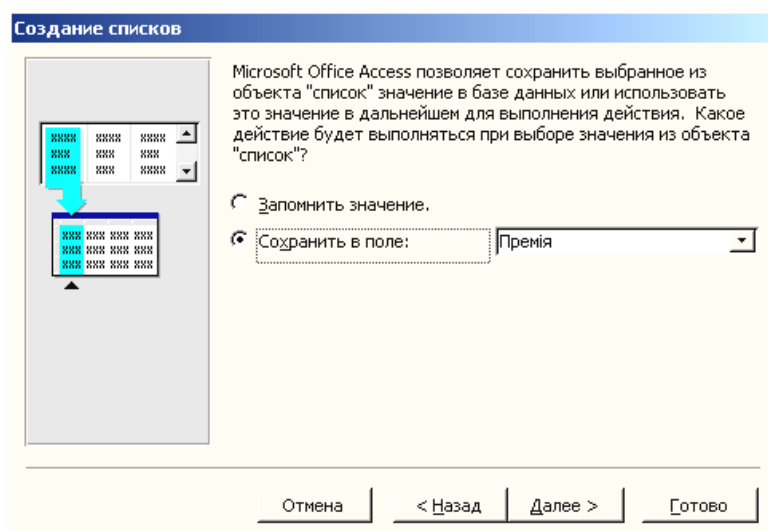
Создание списков

Microsoft Office Access позволяет сохранить выбранное из объекта "список" значение в базе данных или использовать это значение в дальнейшем для выполнения действия. Какое действие будет выполняться при выборе значения из объекта "список"?

Запомнить значение.

Сохранить в поле: Премія

Отмена | < Назад | Далее > | Готово